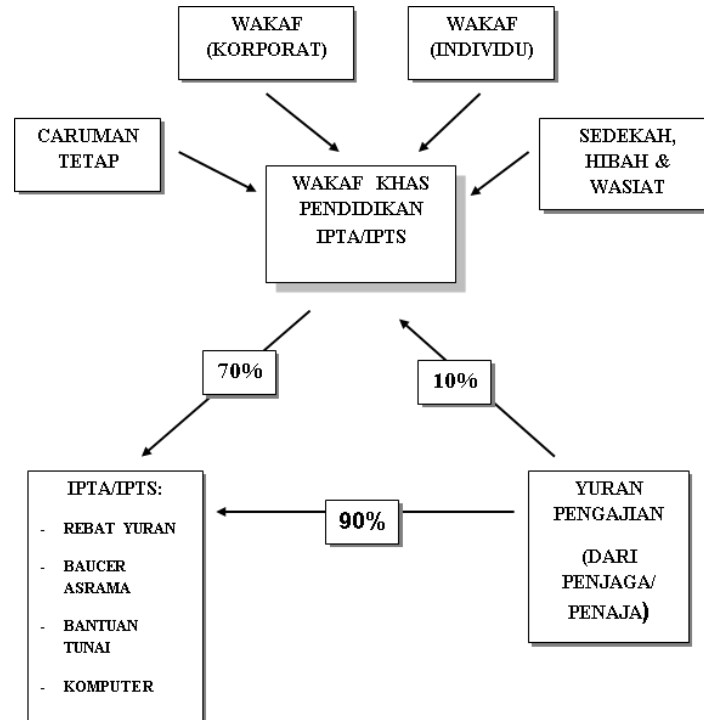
WAKAF (KORPORAT)

WAKAF (INDIVIDU)

CARUMAN TETAP

WAKAF KHAS PENDIDIKAN IPTA/IPTS

SEDEKAH, HIBAH & WASIAT

70%

10%

IPTA/IPTS:

- REBAT YURAN
- BAUCER ASRAMA
- BANTUAN TUNAI
- KOMPUTER

90%

YURAN PENGAJIAN

(DARI PENJAGA/ PENAJA)